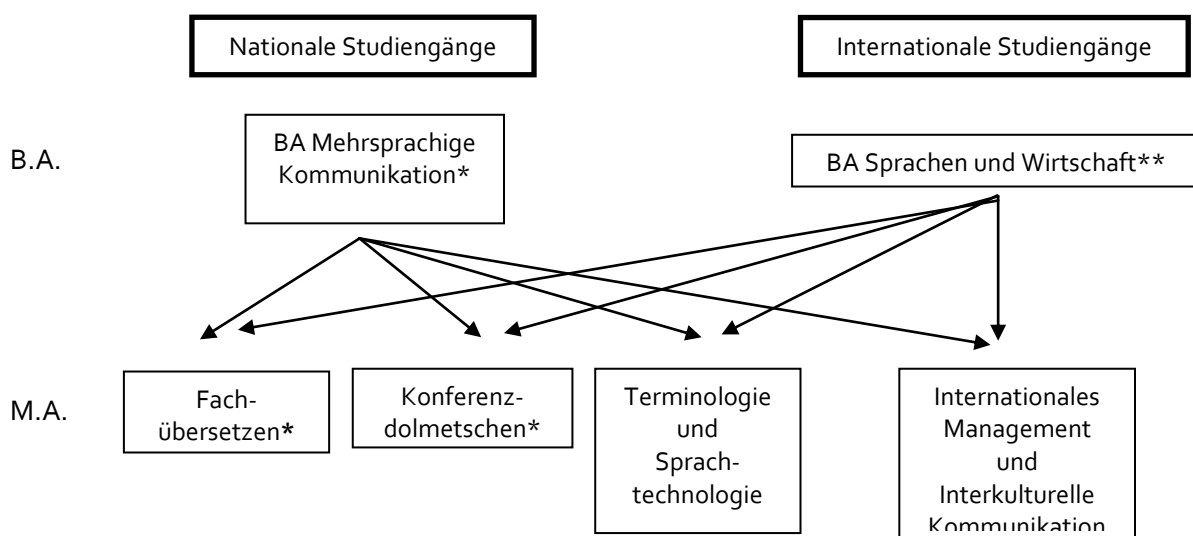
Nationale Studiengänge

Internationale Studiengänge

B.A.

BA Mehrsprachige Kommunikation*

BA Sprachen und Wirtschaft**

M.A.

Fachübersetzen*

Konferenzdolmetschen*

Terminologie und Sprachtechnologie

Internationales Management und Interkulturelle Kommunikation